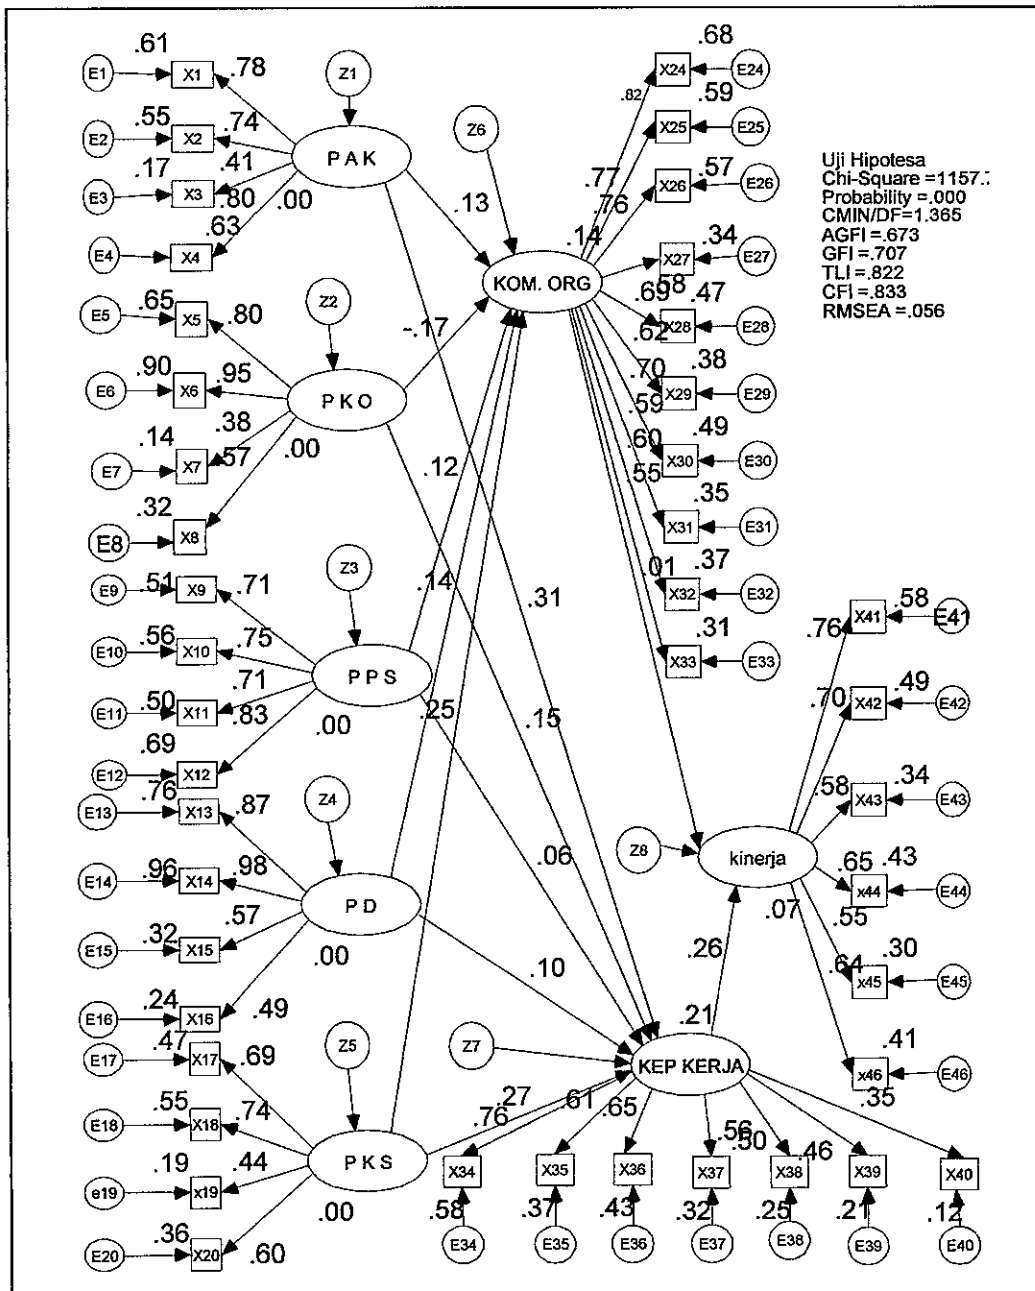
Uji Hipotesa
Chi-Square =1157.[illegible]
Probability =.000
CMIN/DF=1.365
AGFI =.673
GFI =.707
TLI =.822
CFI =.833
RMSEA =.056

E1 .61 X1 .78
E2 .55 X2 .74
E3 .17 X3 .41
E4 .80 .63 X4 .00
PAK
Z1

E5 .65 X5 .80
E6 .90 X6 .95
E7 .14 X7 .38 .57
E8 .32 X8 .00
PKO
Z2
-.17

E9 .51 X9 .71
E10 .56 X10 .75
E11 .50 X11 .71
E12 .69 X12 .83 .00
PPS
Z3

E13 .76 X13 .87
E14 .96 X14 .98
E15 .32 X15 .57
E16 .24 X16 .49 .00
PD
Z4

E17 .47 X17 .69
E18 .55 X18 .74
e19 .19 x19 .44
E20 .36 X20 .60 .00
PKS
Z5

Z6
.13
KOM. ORG
.14
.12
.14
.25
.31
.15
.06
.10

.82 X24 .68 E24
X25 .59 E25
.77 .76 X26 .57 E26
X27 .34 E27
.69 .58 X28 .47 E28
.62
.70 X29 .38 E29
.59
.60 X30 .49 E30
.55 X31 .35 E31
.01 X32 .37 E32
X33 .31 E33

.76 X41 .58 E41
.70 X42 .49 E42
.58 X43 .34 E43
.65 x44 .43 E44
.55
.64 x45 .30 E45
x46 .41 E46
.35
.07
kinerja
Z8
.26
.21
Z7
KEP KERJA
.27
.76 .61 .65 .56 .50 .46
X34 X35 X36 X37 X38 X39 X40
.58 .37 .43 .32 .25 .21 .12
E34 E35 E36 E37 E38 E39 E40